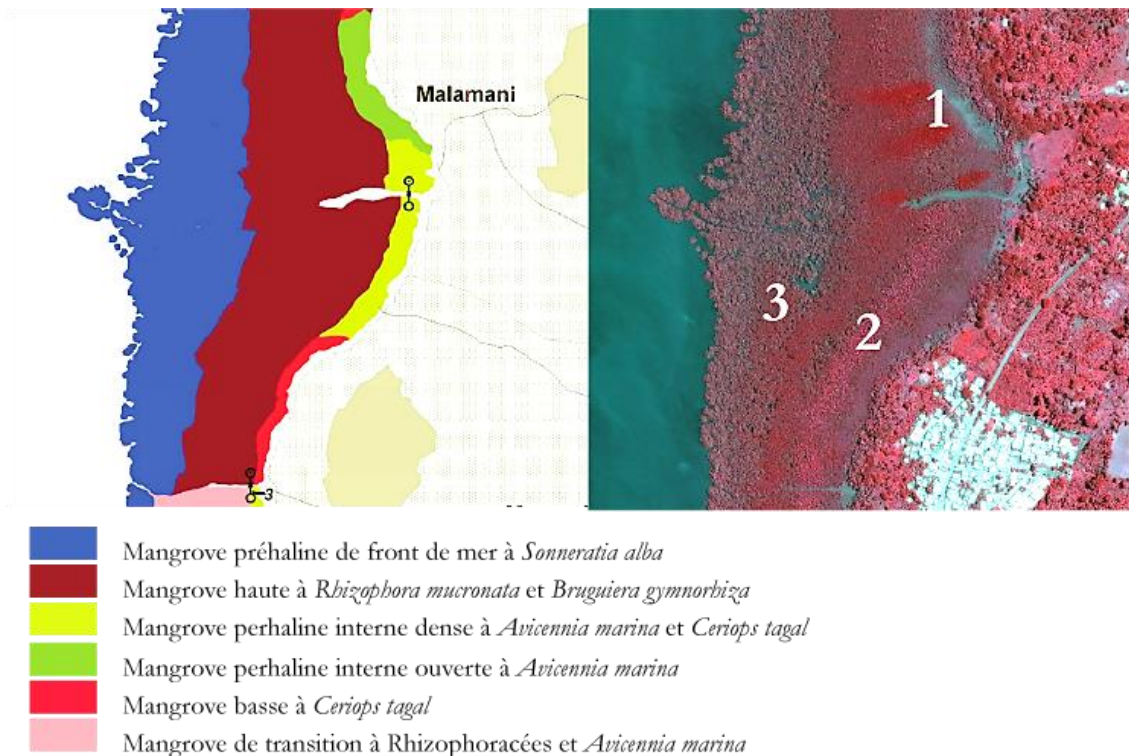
Malamani

3

1

3

2

Mangrove préhaline de front de mer à *Sonneratia alba*
Mangrove haute à *Rhizophora mucronata* et *Bruguiera gymnorhiza*
Mangrove perhaline interne dense à *Avicennia marina* et *Ceriops tagal*
Mangrove perhaline interne ouverte à *Avicennia marina*
Mangrove basse à *Ceriops tagal*
Mangrove de transition à Rhizophoracées et *Avicennia marina*